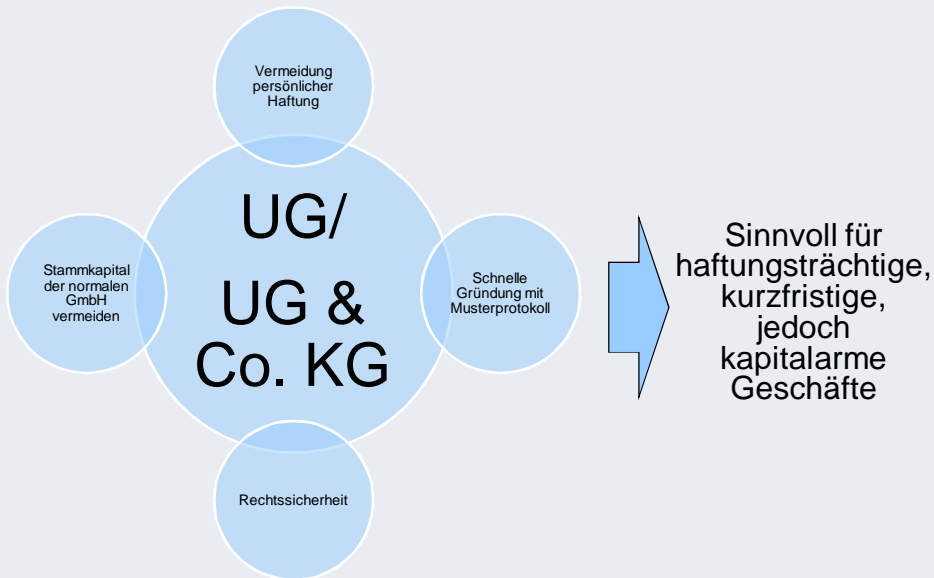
Vermeidung persönlicher Haftung

Stammkapital der normalen GmbH vermeiden

UG/

UG & Co. KG

Schnelle Gründung mit Musterprotokoll

Rechtssicherheit

Sinnvoll für haftungsträchtige, kurzfristige, jedoch kapitalarme Geschäfte